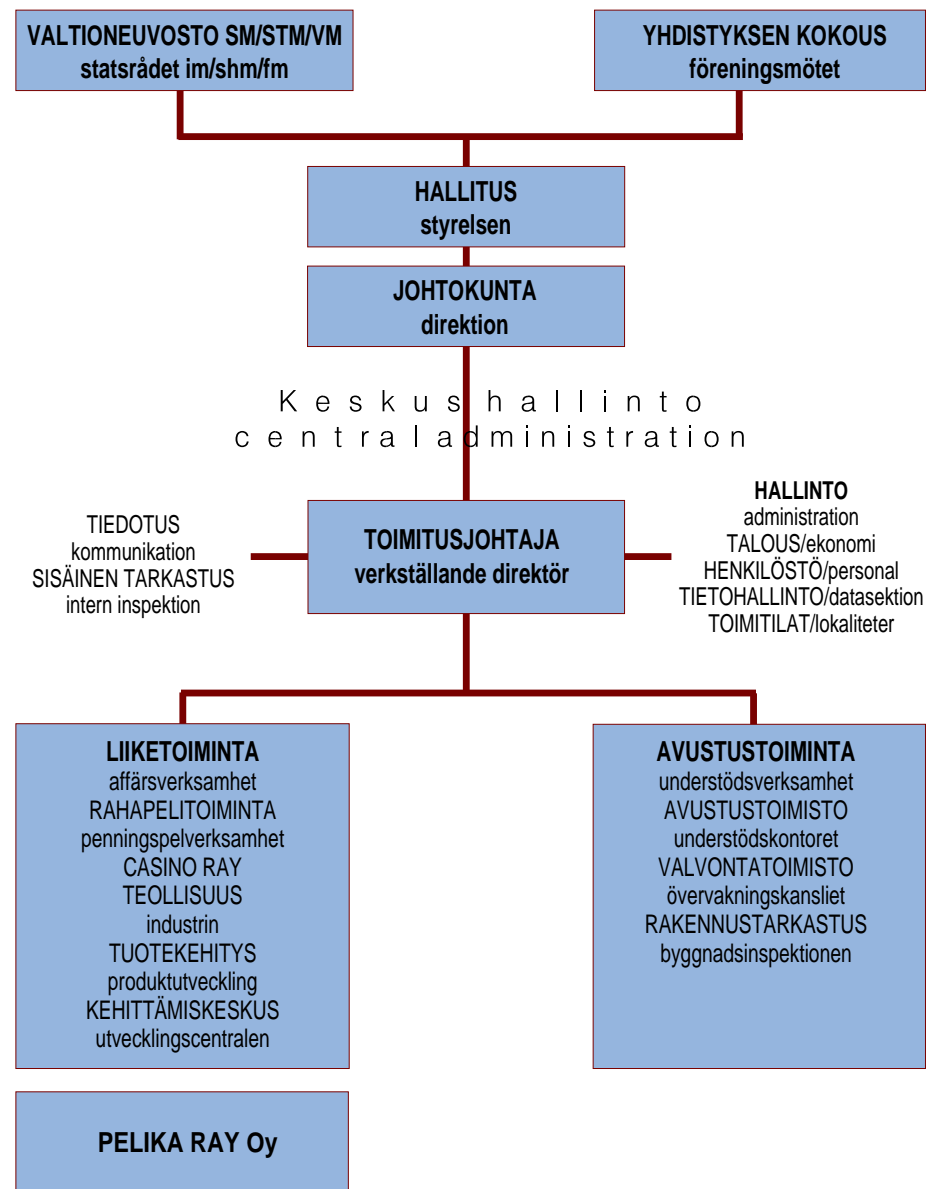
VALTIONEUVOSTO SM/STM/VM
statsrådet im/shm/fm

YHDISTYKSEN KOKOUS
föreningsmötet

HALLITUS
styrelsen

JOHTOKUNTA
direktion

Keskushallinto
centraladministration

TIEDOTUS
kommunikation
SISÄINEN TARKASTUS
intern inspektion

TOIMITUSJOHTAJA
verkställande direktör

HALLINTO
administration
TALOUS/ekonomi
HENKILÖSTÖ/personal
TIETOHALLINTO/datasektion
TOIMITILAT/lokaliteter

LIIKETOIMINTA
affärsverksamhet
RAHAPELITOIMINTA
penningspelverksamhet
CASINO RAY
TEOLLISUUS
industrin
TUOTEKEHITYS
produktutveckling
KEHITTÄMISKESKUS
utvecklingscentralen

AVUSTUSTOIMINTA
understödsverksamhet
AVUSTUSTOIMISTO
understödskontoret
VALVONTATOIMISTO
övervakningskansliet
RAKENNUSTARKASTUS
byggnadsinspektionen

PELIKA RAY Oy